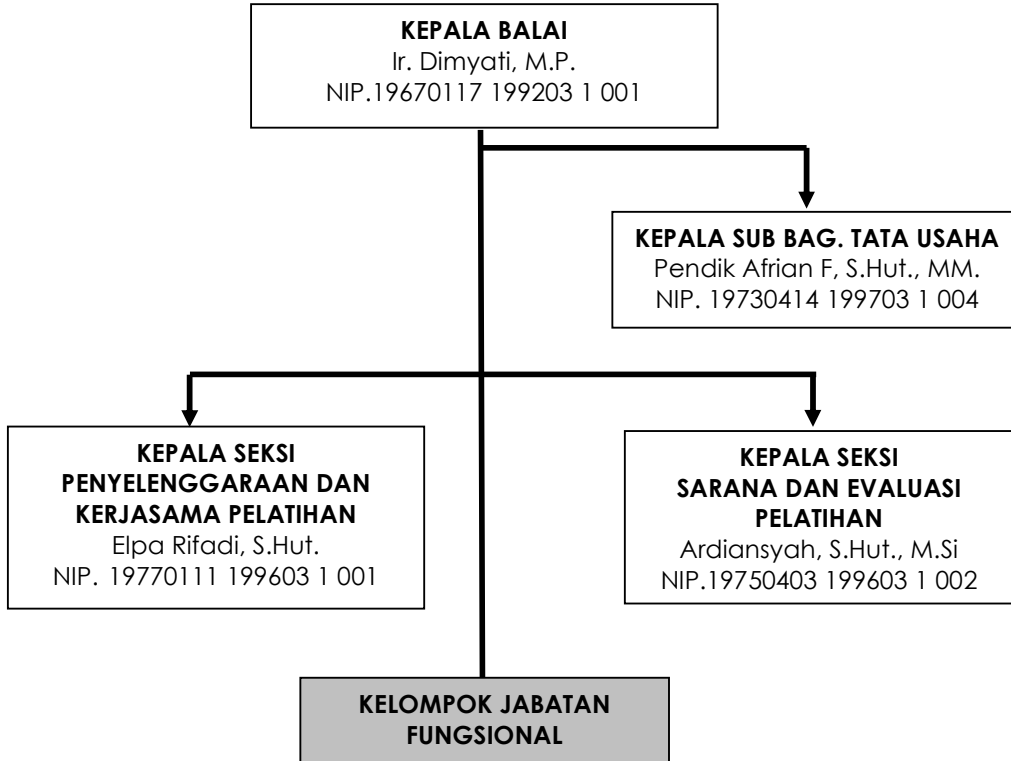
KEPALA BALAI
Ir. Dimyati, M.P.
NIP.19670117 199203 1 001

KEPALA SUB BAG. TATA USAHA
Pendik Afrian F, S.Hut., MM.
NIP. 19730414 199703 1 004

KEPALA SEKSI
PENYELENGGARAAN DAN KERJASAMA PELATIHAN
Elpa Rifadi, S.Hut.
NIP. 19770111 199603 1 001

KEPALA SEKSI
SARANA DAN EVALUASI PELATIHAN
Ardiansyah, S.Hut., M.Si
NIP.19750403 199603 1 002

KELOMPOK JABATAN FUNGSIONAL